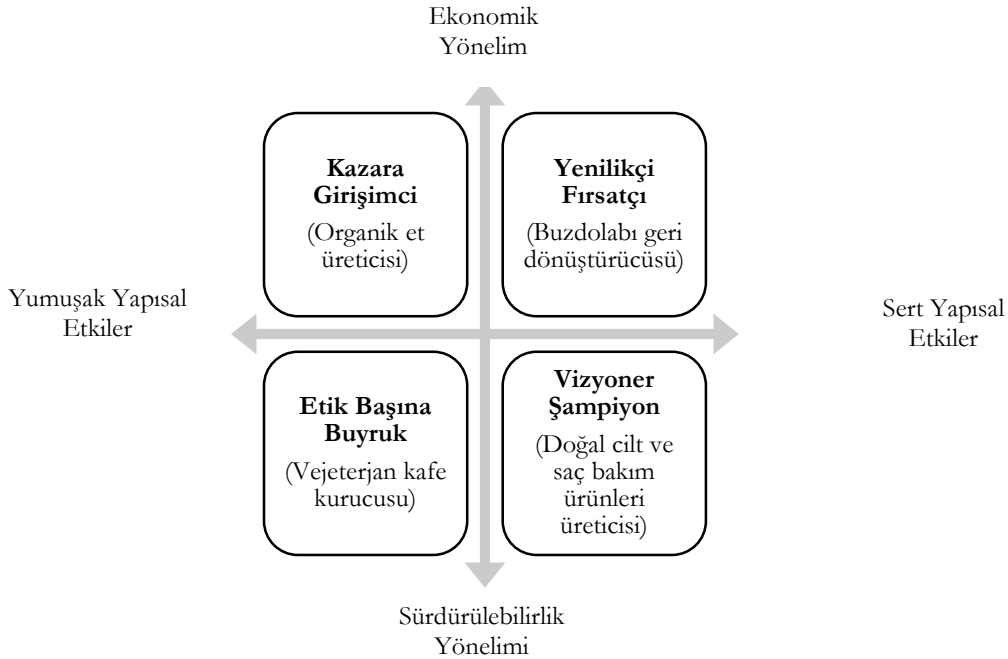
Ekonomik Yönelim

**Kazara Girişimci**
(Organik et üreticisi)

**Yenilikçi Fırsatçı**
(Buzdolabı geri dönüştürücüsü)

Yumuşak Yapısal Etkiler

Sert Yapısal Etkiler

**Etik Başına Buyruk**
(Vejeterjan kafe kurucusu)

**Vizyoner Şampiyon**
(Doğal cilt ve saç bakım ürünleri üreticisi)

Sürdürülebilirlik Yönelimi